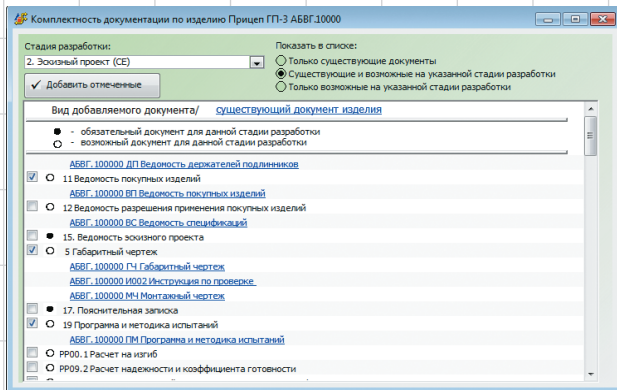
Комплектность документации по изделию Прицеп ГП-3 АБВГ.10000

Стадия разработки:
2. Эскизный проект (СЕ)

Показать в списке:
Только существующие документы
Существующие и возможные на указанной стадии разработки
Только возможные на указанной стадии разработки

Добавить отмеченные

Вид добавляемого документа/ существующий документ изделия

- обязательный документ для данной стадии разработки
- возможный документ для данной стадии разработки

АБВГ. 100000 ДП Ведомость держателей подлинников
11 Ведомость покупных изделий
АБВГ. 100000 ВП Ведомость покупных изделий
12 Ведомость разрешения применения покупных изделий
АБВГ. 100000 ВС Ведомость спецификаций
15. Ведомость эскизного проекта
5 Габаритный чертеж
АБВГ. 100000 ГЧ Габаритный чертеж
АБВГ. 100000 И002 Инструкция по проверке
АБВГ. 100000 МЧ Монтажный чертеж
17. Пояснительная записка
19 Программа и методика испытаний
АБВГ. 100000 ПМ Программа и методика испытаний
РР00.1 Расчет на изгиб
РР09.2 Расчет надежности и коэффициента готовности